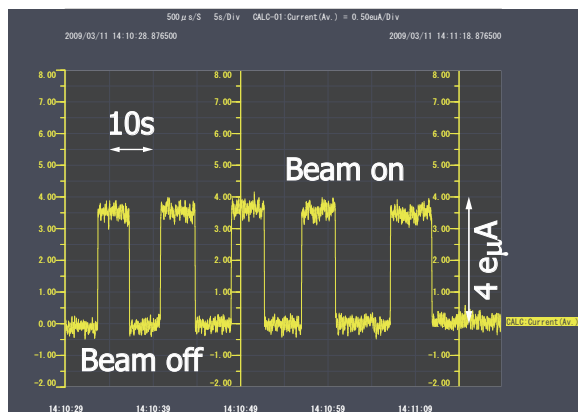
500 μs/S 5s/Div CALC-01:Current(Av.) = 0.50euA/Div

2009/03/11 14:10:28.876500

2009/03/11 14:11:18.876500

8.00
7.00
6.00
5.00
4.00
3.00
2.00
1.00
0.00
-1.00
-2.00

8.00
7.00
6.00
5.00
4.00
3.00
2.00
1.00
0.00
-1.00
-2.00

8.00
7.00
6.00
5.00
4.00
3.00
2.00
1.00
0.00
-1.00
-2.00

10s

Beam on

4 eμA

CALC:Current(Av.)

Beam off

14:10:29 14:10:39 14:10:49 14:10:59 14:11:09